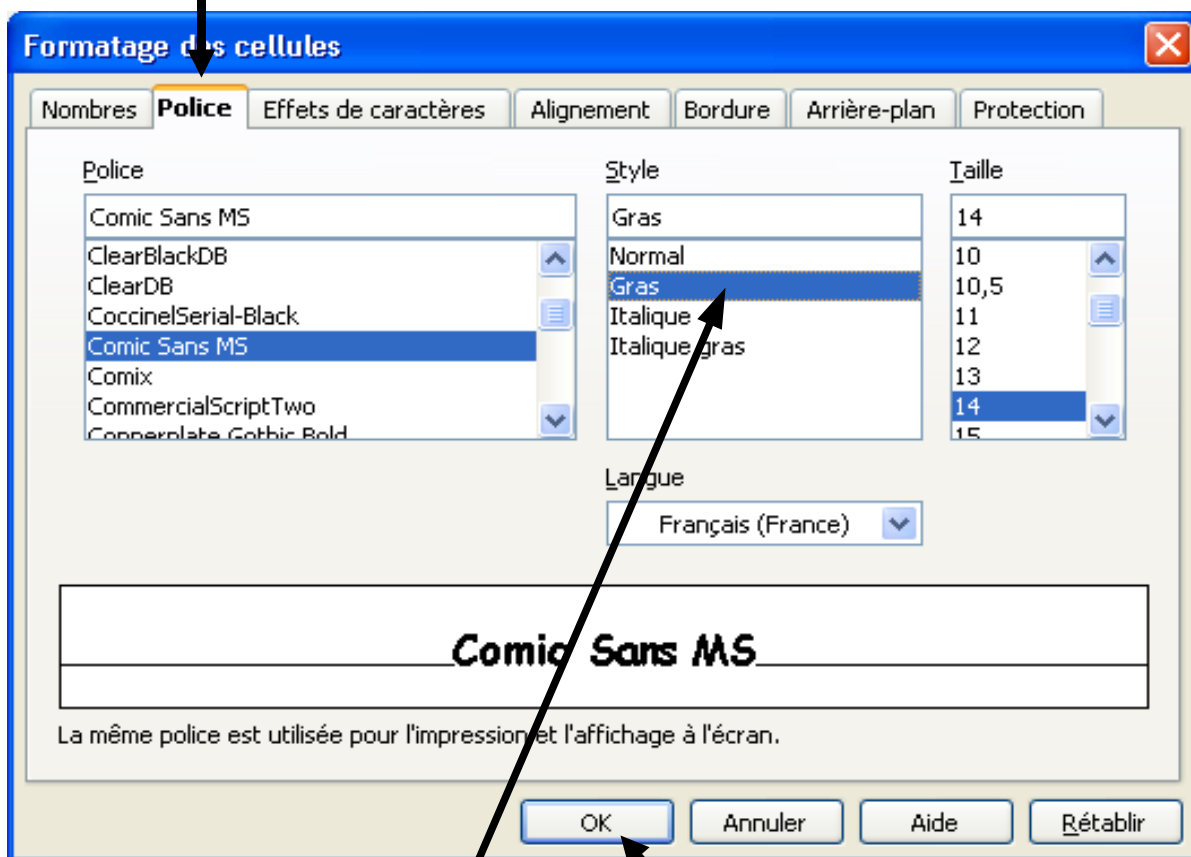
Formatage des cellules

Nombres | Police | Effets de caractères | Alignement | Bordure | Arrière-plan | Protection

Police
Comic Sans MS
ClearBlackDB
ClearDB
CoccinelSerial-Black
Comic Sans MS
Comix
CommercialScriptTwo
Copperplate Gothic Bold

Style
Gras
Normal
Gras
Italique
Italique gras

Taille
14
10
10,5
11
12
13
14
15

Langue
Français (France)

Comic Sans MS

La même police est utilisée pour l'impression et l'affichage à l'écran.

OK | Annuler | Aide | Rétablir